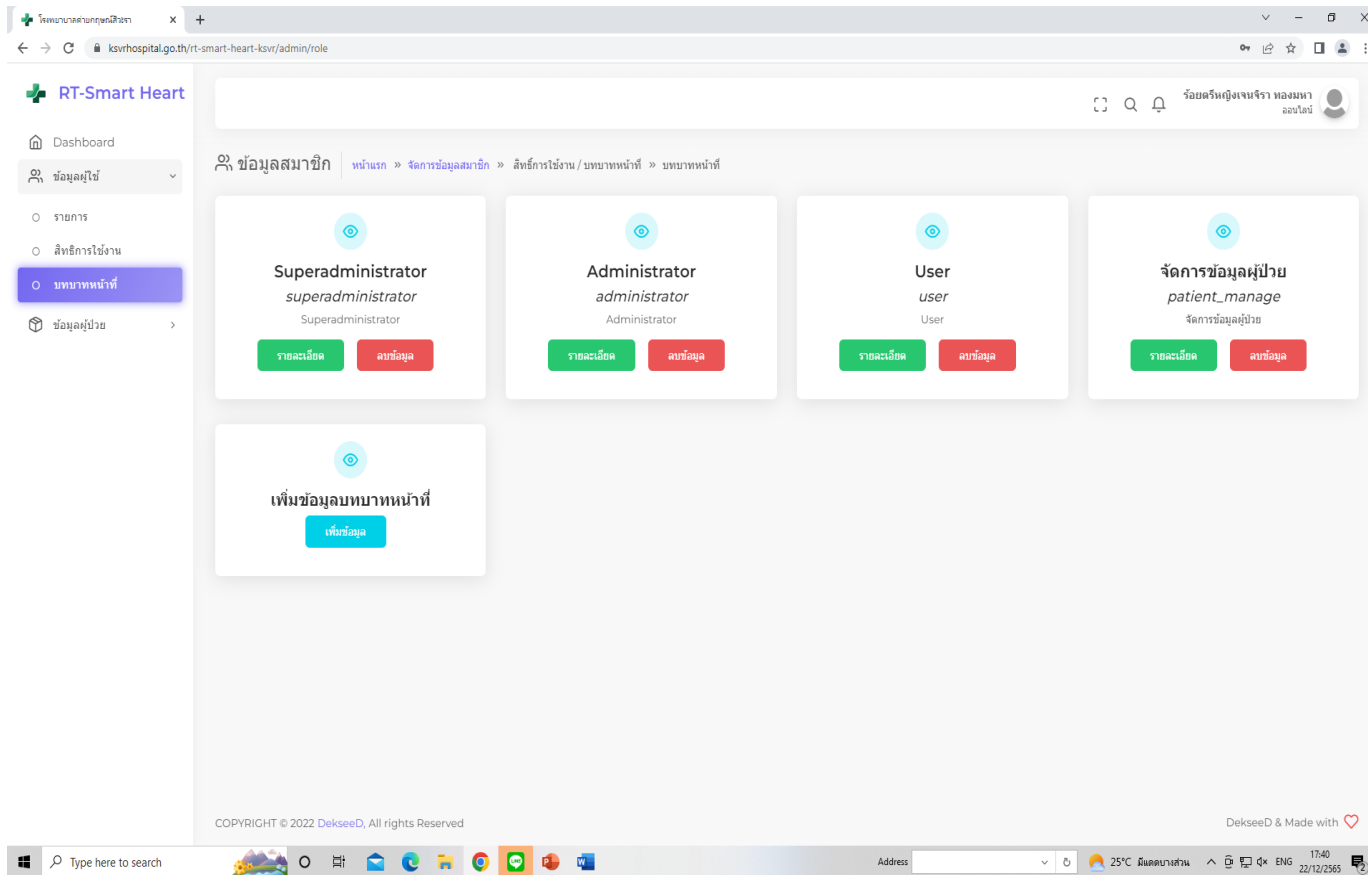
โรงพยาบาลค่ายกฤษณ์สีวะรา ×
ksvrhospital.go.th/rt-smart-heart-ksvr/admin/role

RT-Smart Heart

Dashboard
ข้อมูลผู้ใช้
รายการ
สิทธิการใช้งาน
บทบาทหน้าที่
ข้อมูลผู้ป่วย

ร้อยตรีหญิงเจนจิรา ทองมหา
ออนไลน์

ข้อมูลสมาชิก | หน้าแรก » จัดการข้อมูลสมาชิก » สิทธิ์การใช้งาน / บทบาทหน้าที่ » บทบาทหน้าที่

Superadministrator
superadministrator
Superadministrator
รายละเอียด ลบข้อมูล

Administrator
administrator
Administrator
รายละเอียด ลบข้อมูล

User
user
User
รายละเอียด ลบข้อมูล

จัดการข้อมูลผู้ป่วย
patient_manage
จัดการข้อมูลผู้ป่วย
รายละเอียด ลบข้อมูล

เพิ่มข้อมูลบทบาทหน้าที่
เพิ่มข้อมูล

COPYRIGHT © 2022 DekseeD, All rights Reserved
DekseeD & Made with

Type here to search
Address
25°C มีแดดบางส่วน ENG 17:40 22/12/2565